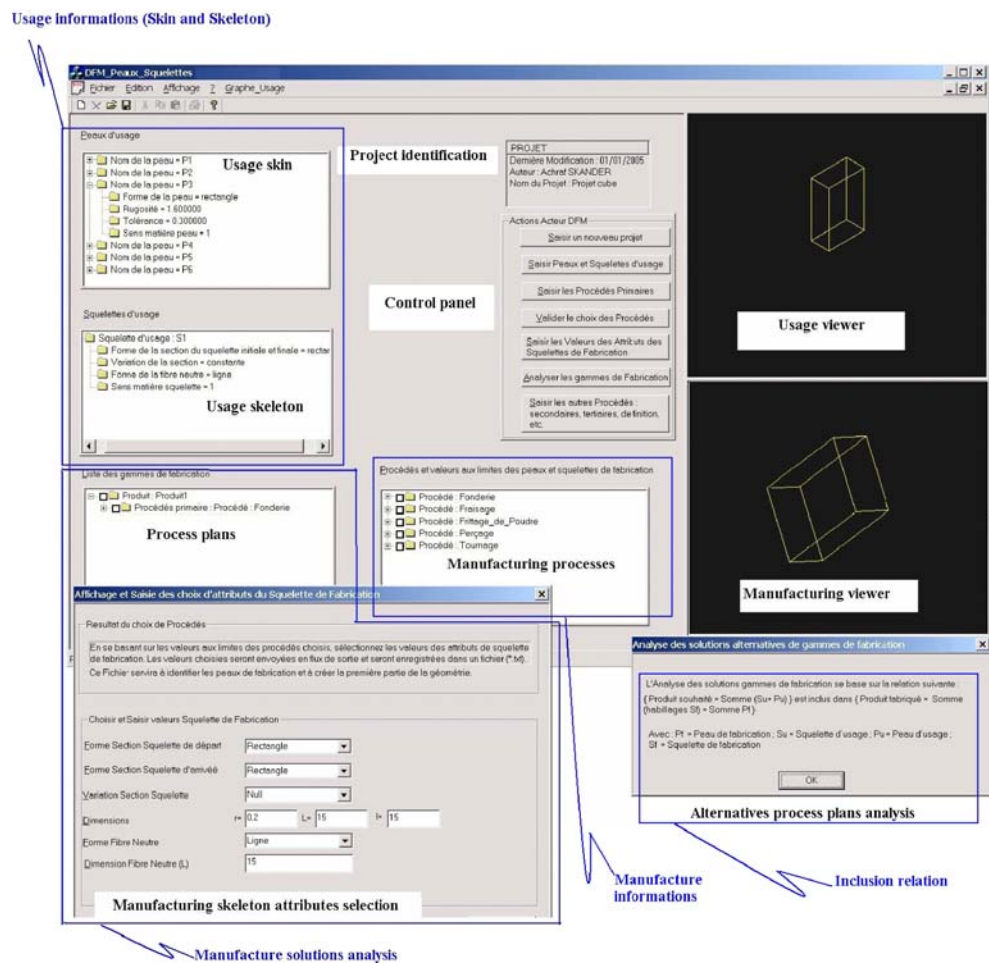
Usage informations (Skin and Skeleton)

DFM_Peaux_Squelettes

Fichier Edition Affichage ? Graphe_Usage

Peaux d'usage

Nom de la peau = P1
Nom de la peau = P2
Nom de la peau = P3
Forme de la peau = rectangle
Rugosité = 1.600000
Tolérance = 0.300000
Sens matière peau = 1
Nom de la peau = P4
Nom de la peau = P5
Nom de la peau = P6

Usage skin

Project identification

PROJET
Dernière Modification : 01/01/2005
Auteur : Achraf SKANDER
Nom du Projet : Projet cube

Actions Acteur DFM
Saisir un nouveau projet
Saisir Peaux et Squeletes d'usage
Saisir les Procédés Primaires
Valider le choix des Procédés
Saisir les Valeurs des Attributs des Squelettes de Fabrication
Analyser les gammes de Fabrication
Saisir les autres Procédés : secondaires, tertiaires, de finition, etc.

Control panel

Usage viewer

Squelettes d'usage

Squelette d'usage : S1
Forme de la section du squelette initiale et finale = rectar
Variation de la section = constante
Forme de la fibre neutre = ligne
Sens matière squelette = 1

Usage skeleton

Liste des gammes de fabrication

Produit : Produit1
Procédés primaire : Procédé : Fonderie

Process plans

Procédés et valeurs aux limites des peaux et squelettes de fabrication

Procédé : Fonderie
Procédé : Fraisage
Procédé : Frittage_de_Poudre
Procédé : Perçage
Procédé : Tournage

Manufacturing processes

Manufacturing viewer

Affichage et Saisie des choix d'attributs du Squelette de Fabrication

Resultat du choix de Procédés

En se basant sur les valeurs aux limites des procédés choisis, sélectionnez les valeurs des attributs de squelette de fabrication. Les valeurs choisies seront envoyées en flux de sortie et seront enregistrées dans un fichier (*.txt). Ce Fichier servira à identifier les peaux de fabrication et à créer la première partie de la géométrie.

Choisir et Saisir valeurs Squelette de Fabrication

Forme Section Squelette de départ Rectangle
Forme Section Squelette d'arrivée Rectangle
Variation Section Squelette Null
Dimensions l= 0.2 L= 15 l= 15
Forme Fibre Neutre Ligne
Dimension Fibre Neutre (L) 15

Manufacturing skeleton attributes selection

Analyse des solutions alternatives de gammes de fabrication

L'Analyse des solutions gammes de fabrication se base sur la relation suivante :
{ Produit souhaité = Somme (Su+ Pu) } est inclus dans { Produit fabriqué = Somme (habillages Sf) = Somme Pf }.

Avec : Pf = Peau de fabrication ; Su = Squelette d'usage ; Pu = Peau d'usage ; Sf = Squelette de fabrication

OK

Alternatives process plans analysis

Manufacture informations

Inclusion relation

Manufacture solutions analysis